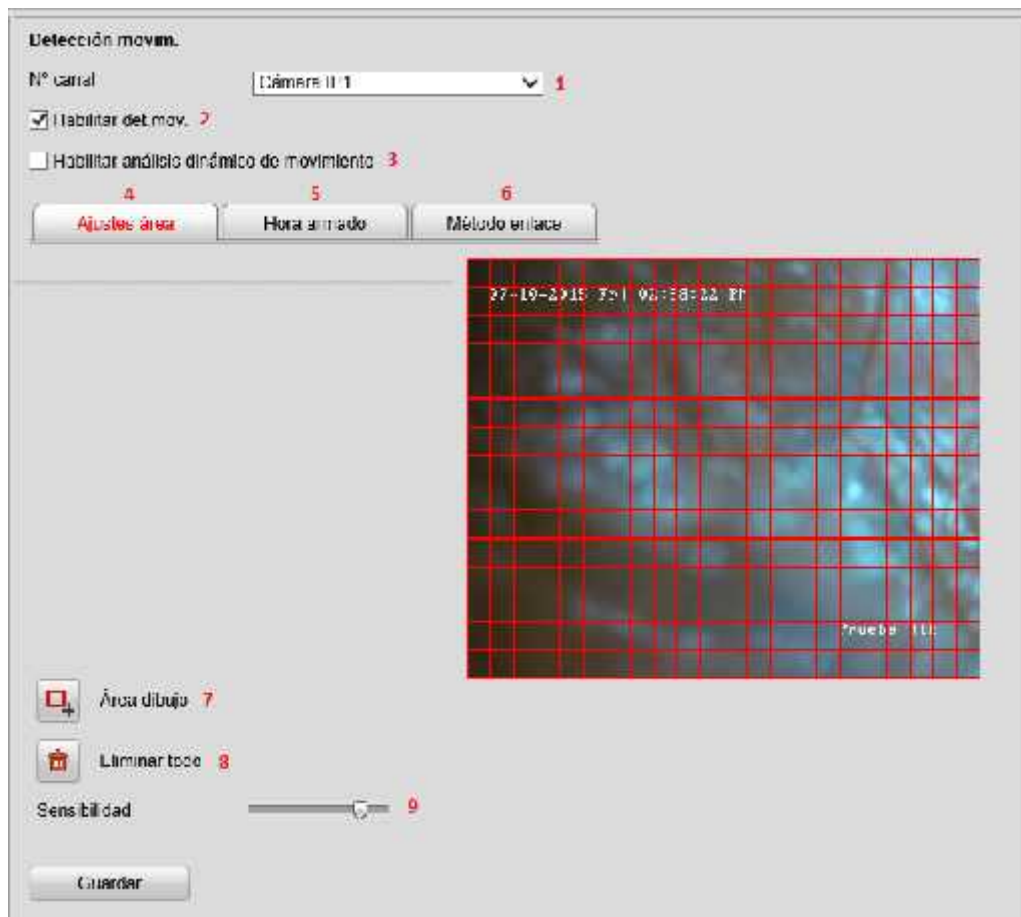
Detección movim.

Nº canal Cámara IP1 1

Habilitar det.mov. 2

Habilitar análisis dinámico de movimiento 3

4 5 6

Ajustes área Hora armado Método enlace

07-19-2015 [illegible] 02:58:22 PM

Prueba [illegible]

Área dibujo 7

Eliminar todo 8

Sensibilidad 9

Guardar